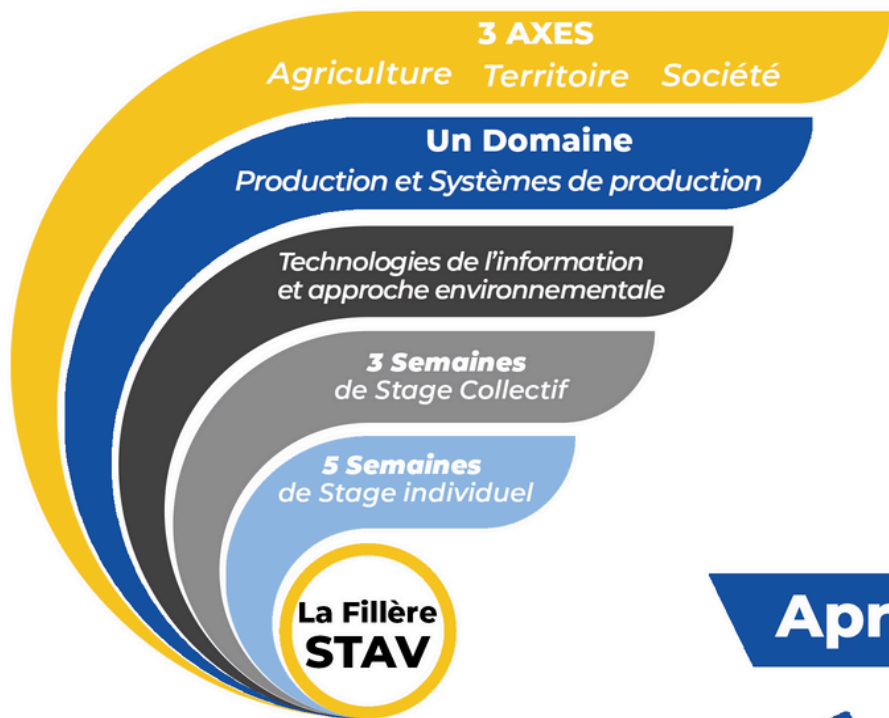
3 AXES
Agriculture Territoire Société

Un Domaine
Production et Systèmes de production

Technologies de l'information et approche environnementale

3 Semaines
de Stage Collectif

5 Semaines
de Stage individuel

La Fillère
STAV

Apr